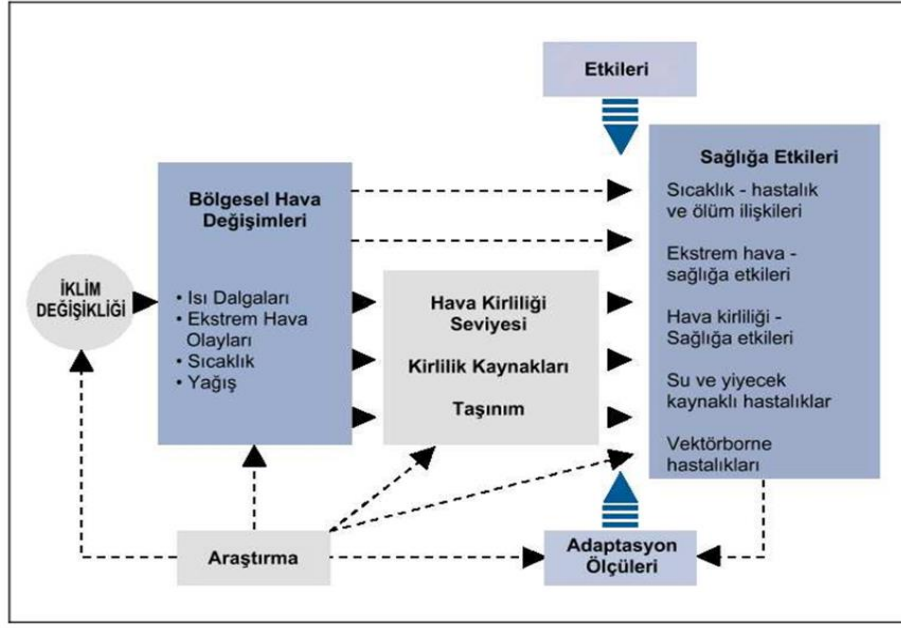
Etkileri

İKLİM DEĞİŞİKLİĞİ

Bölgesel Hava Değişimleri

• Isı Dalgaları
• Ekstrem Hava Olayları
• Sıcaklık
• Yağış

Hava Kirliliği Seviyesi

Kirlilik Kaynakları

Taşınım

Sağlığa Etkileri

Sıcaklık - hastalık ve ölüm ilişkileri

Ekstrem hava - sağlığa etkileri

Hava kirliliği - Sağlığa etkileri

Su ve yiyecek kaynaklı hastalıklar

Vektörborne hastalıkları

Araştırma

Adaptasyon Ölçüleri